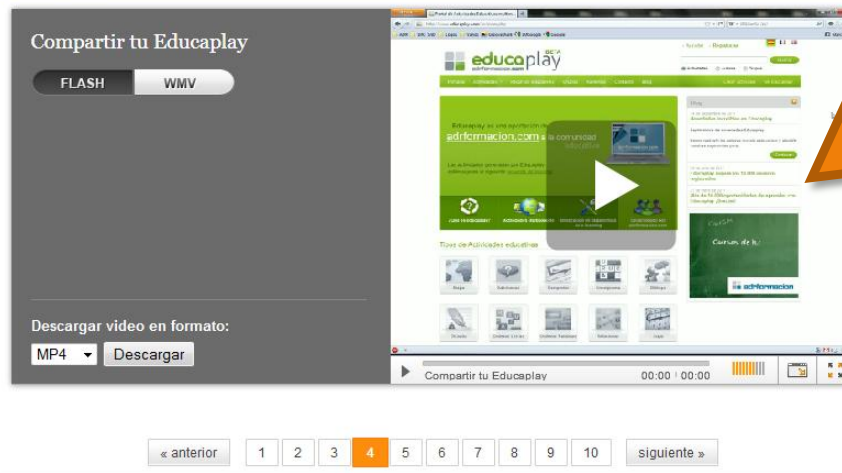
Compartir tu Educaplay

FLASH WMV

educaplay BETA

adrformacion.com

Educaplay es una aportación de adrformacion.com a la comunidad educativa

Tipos de Actividades educativas

Curso de...

adrformacion

Descargar video en formato:

MP4 Descargar

Compartir tu Educaplay 00:00 | 00:00

« anterior 1 2 3 4 5 6 7 8 9 10 siguiente »